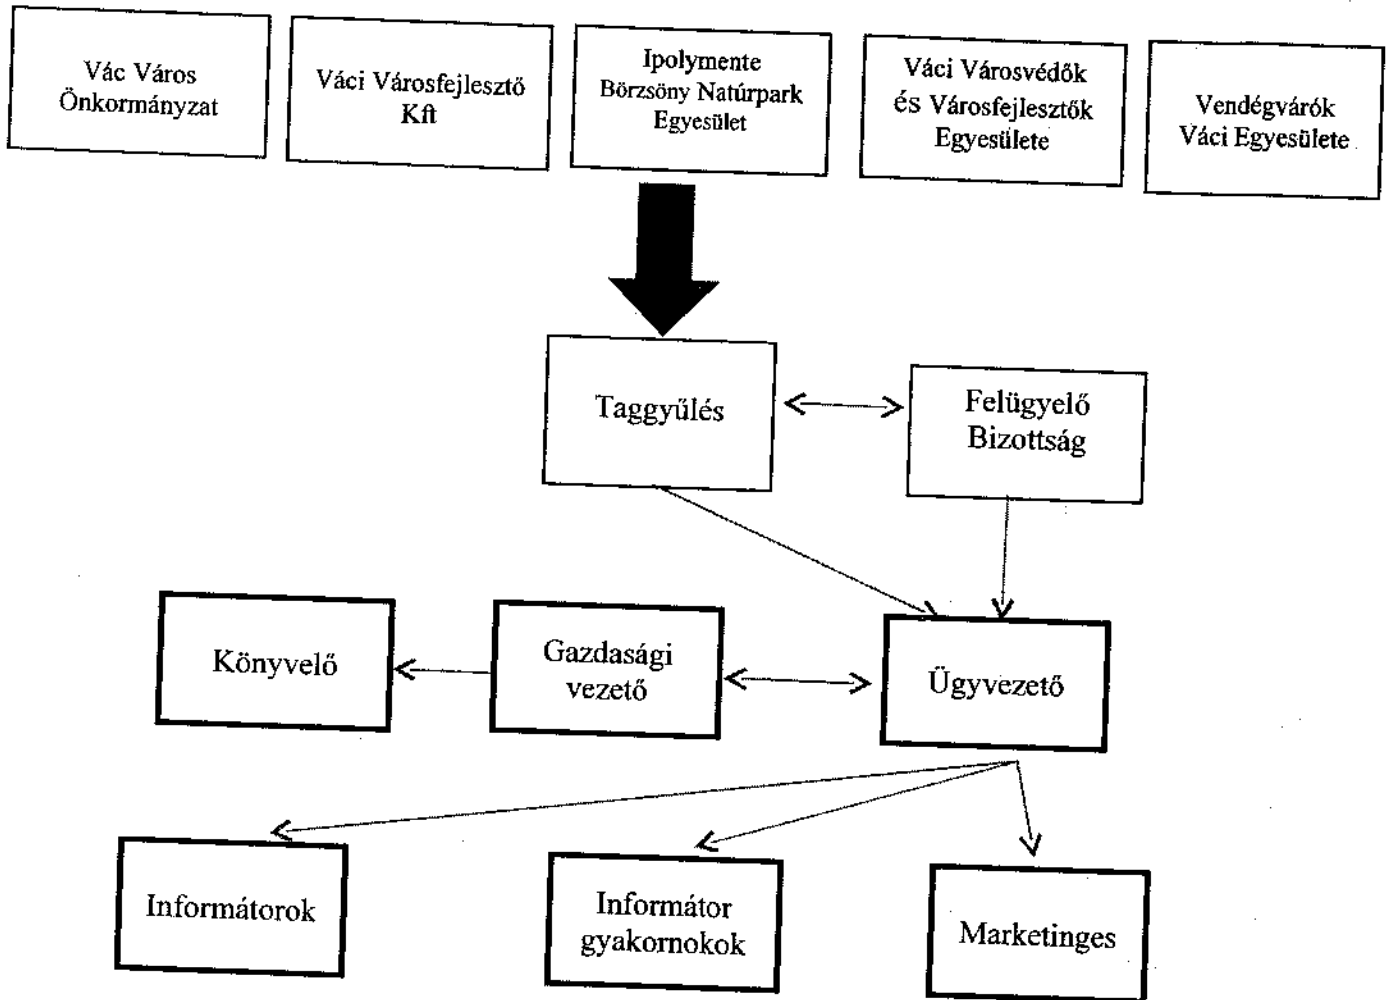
Vác Város Önkormányzat

Váci Városfejlesztő Kft

Ipolymente Börzsöny Natúrpark Egyesület

Váci Városvédők és Városfejlesztők Egyesülete

Vendégvárók Váci Egyesülete

Taggyűlés

Felügyelő Bizottság

Könyvelő

Gazdasági vezető

Ügyvezető

Informátorok

Informátor gyakornokok

Marketinges